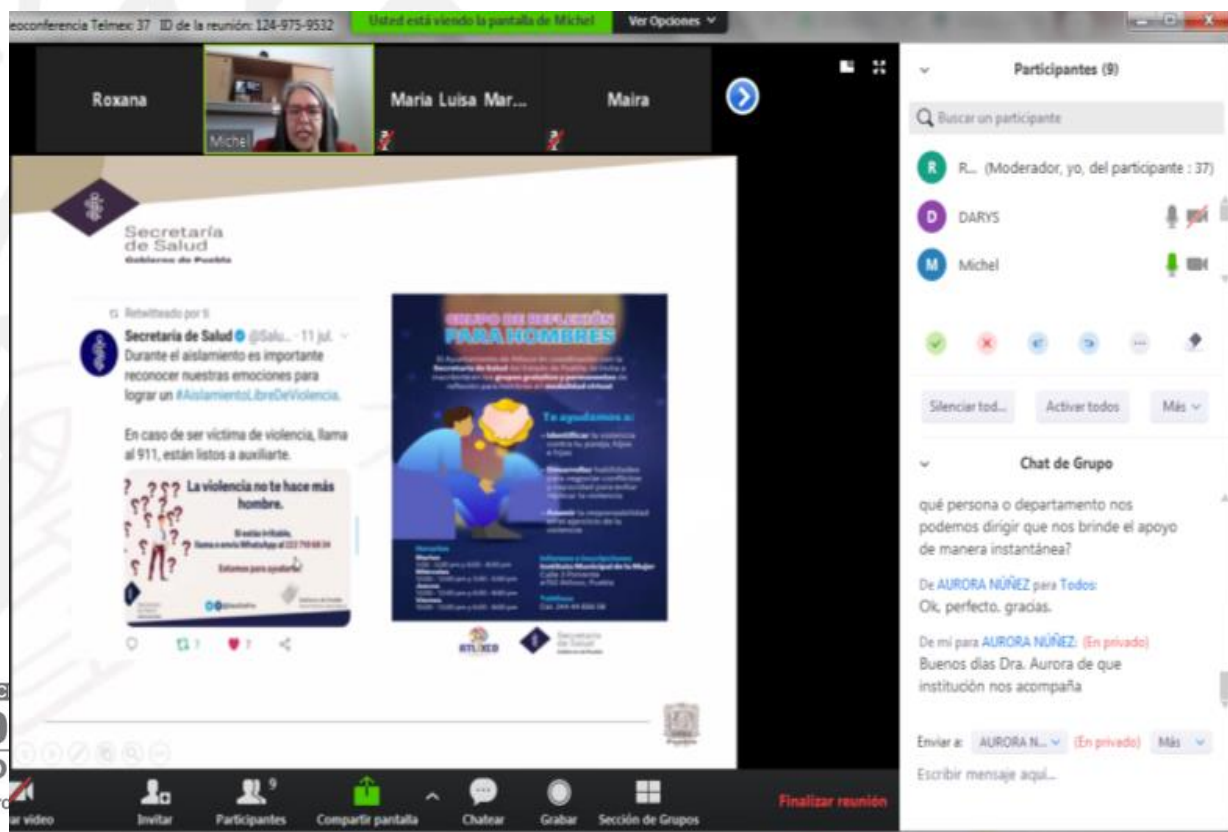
eoconferencia Telmex 37 ID de la reunión: 124-975-9532 Usted está viendo la pantalla de Michel Ver Opciones

Roxana
Michel
Maria Luisa Mar...
Maira

Secretaría de Salud
Gobierno de Puebla

Retwitteado por ti
Secretaría de Salud @Salu... · 11 jul.
Durante el aislamiento es importante reconocer nuestras emociones para lograr un #AislamientoLibreDeViolencia.

En caso de ser víctima de violencia, llama al 911, están listos a auxiliarte.

La violencia no te hace más hombre.
Si estás irritable, llama o envía WhatsApp al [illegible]
Estamos para ayudarte

GRUPO DE REFLEXIÓN PARA HOMBRES
Te ayudamos a:
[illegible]

Secretaría de Salud

Participantes (9)
Buscar un participante
R... (Moderador, yo, del participante : 37)
DARYS
Michel
Silenciar tod...
Activar todos
Más
Chat de Grupo
qué persona o departamento nos podemos dirigir que nos brinde el apoyo de manera instantánea?
De AURORA NÚÑEZ para Todos:
Ok, perfecto, gracias.
De mí para AURORA NÚÑEZ: (En privado)
Buenos dias Dra. Aurora de que institución nos acompaña
Enviar a: AURORA N... (En privado) Más
Escribir mensaje aquí...

ar video Invitar Participantes 9 Compartir pantalla Chatear Grabar Sección de Grupos Finalizar reunión